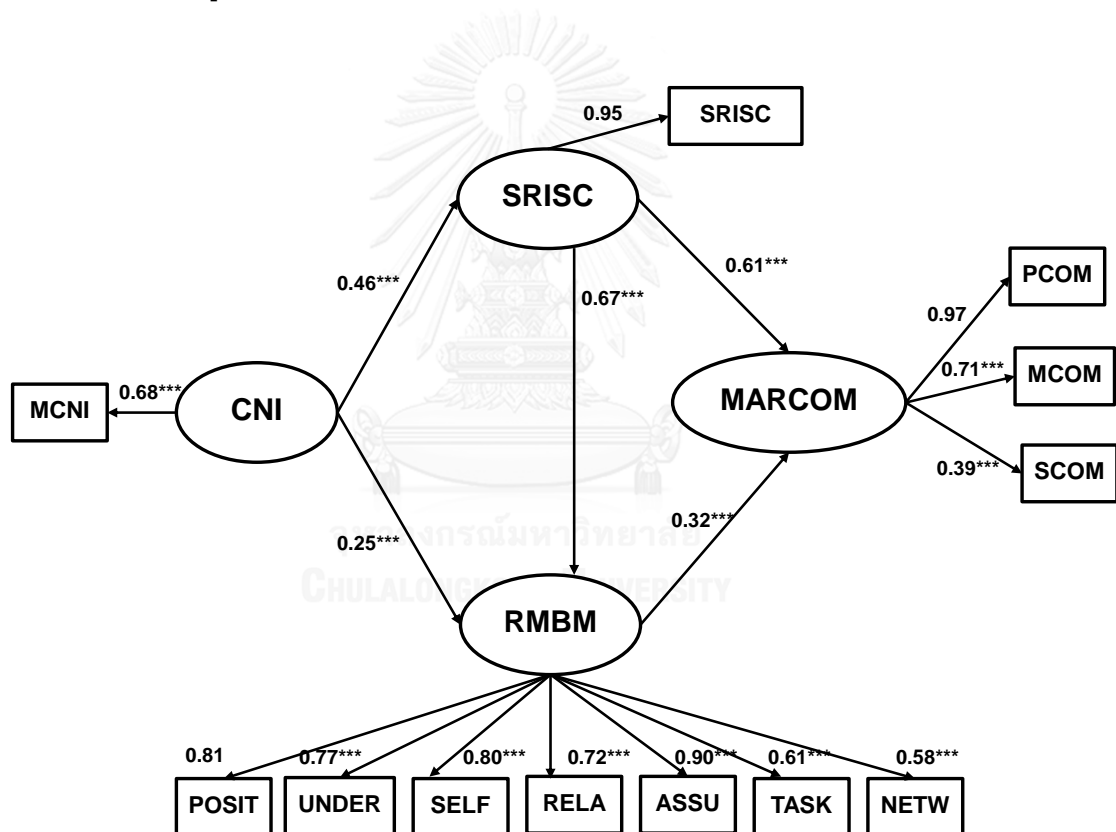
0.95
SRISC
SRISC
0.46***
0.67***
0.61***
PCOM
0.97
0.71***
MCOM
MCNI
0.68***
CNI
MARCOM
0.39***
SCOM
0.32***
0.25***
จุฬาลงกรณ์มหาวิทยาลัย
CHULALONGKORN UNIVERSITY
RMBM
0.81
0.77***
0.80***
0.72***
0.90***
0.61***
0.58***
POSIT
UNDER
SELF
RELA
ASSU
TASK
NETW